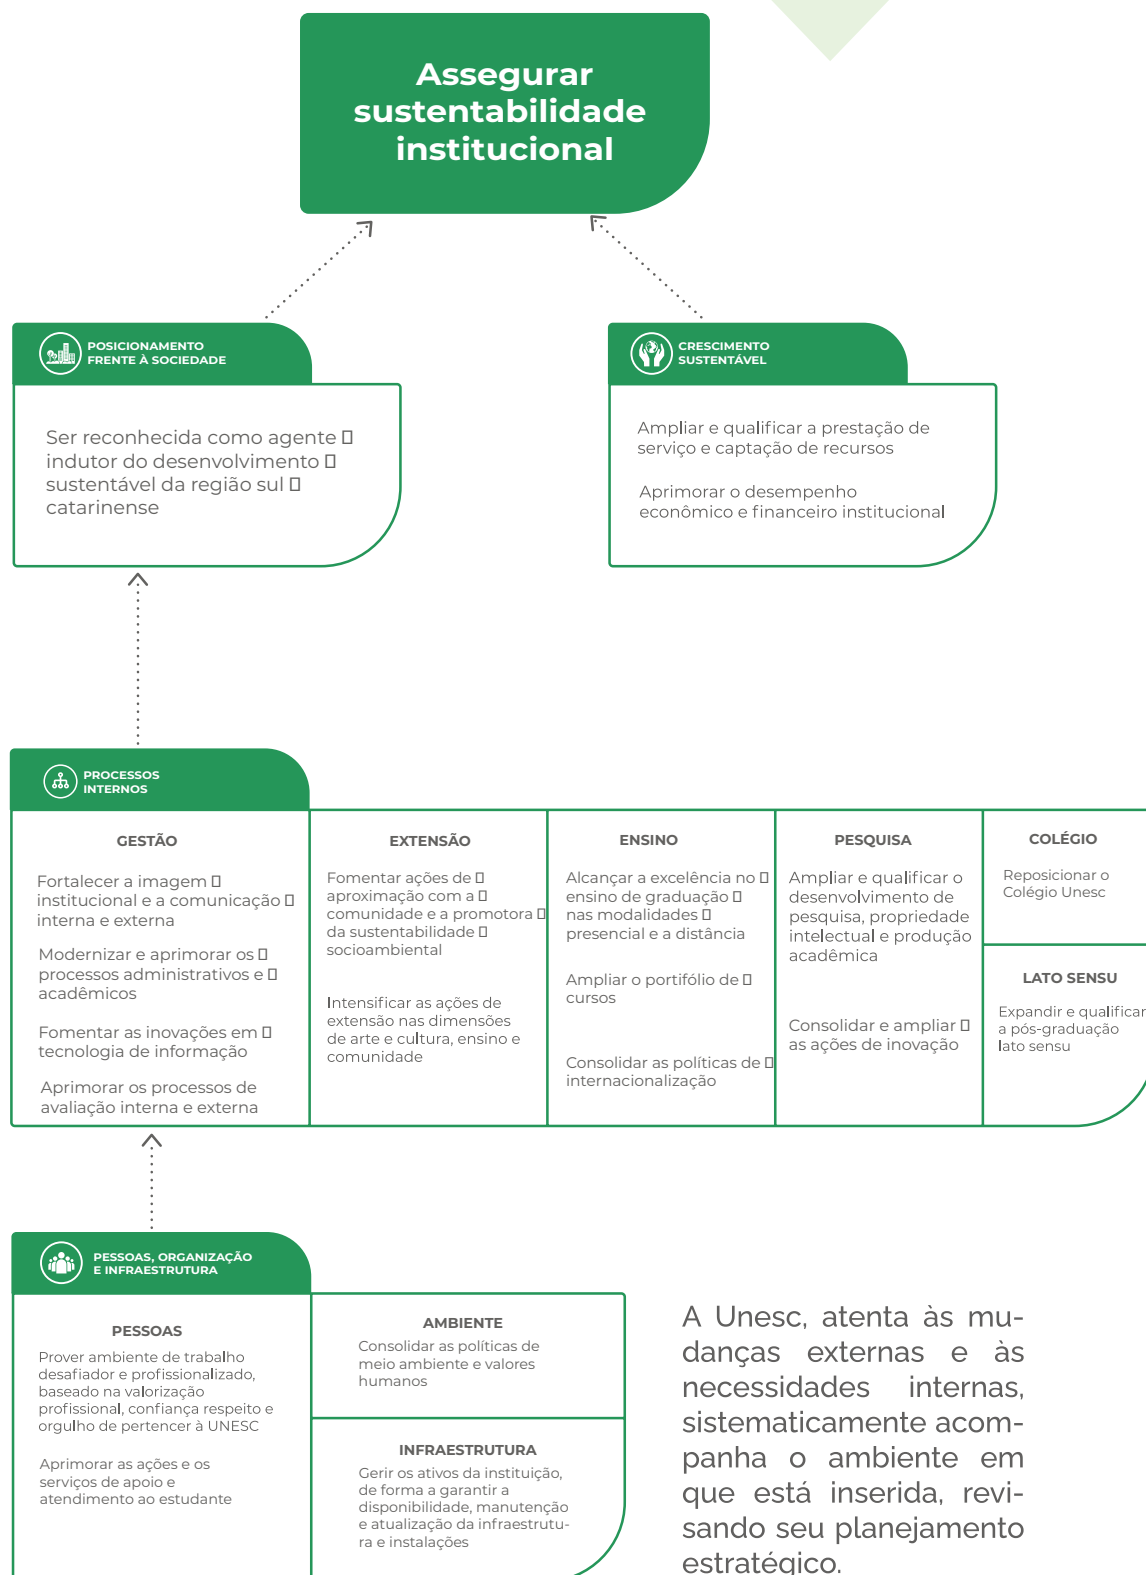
Assegurar sustentabilidade institucional

POSICIONAMENTO FRENTE À SOCIEDADE

Ser reconhecida como agente indutor do desenvolvimento sustentável da região sul catarinense

CRESCIMENTO SUSTENTÁVEL

Ampliar e qualificar a prestação de serviço e captação de recursos

Aprimorar o desempenho econômico e financeiro institucional

PROCESSOS INTERNOS

GESTÃO

Fortalecer a imagem institucional e a comunicação interna e externa

Modernizar e aprimorar os processos administrativos e acadêmicos

Fomentar as inovações em tecnologia de informação

Aprimorar os processos de avaliação interna e externa

EXTENSÃO

Fomentar ações de aproximação com a comunidade e a promotora da sustentabilidade socioambiental

Intensificar as ações de extensão nas dimensões de arte e cultura, ensino e comunidade

ENSINO

Alcançar a excelência no ensino de graduação nas modalidades presencial e a distância

Ampliar o portifólio de cursos

Consolidar as políticas de internacionalização

PESQUISA

Ampliar e qualificar o desenvolvimento de pesquisa, propriedade intelectual e produção acadêmica

Consolidar e ampliar as ações de inovação

COLÉGIO

Reposicionar o Colégio Unesc

LATO SENSU

Expandir e qualificar a pós-graduação lato sensu

PESSOAS, ORGANIZAÇÃO E INFRAESTRUTURA

PESSOAS

Prover ambiente de trabalho desafiador e profissionalizado, baseado na valorização profissional, confiança respeito e orgulho de pertencer à UNESC

Aprimorar as ações e os serviços de apoio e atendimento ao estudante

AMBIENTE

Consolidar as políticas de meio ambiente e valores humanos

INFRAESTRUTURA

Gerir os ativos da instituição, de forma a garantir a disponibilidade, manutenção e atualização da infraestrutura e instalações

A Unesc, atenta às mudanças externas e às necessidades internas, sistematicamente acompanha o ambiente em que está inserida, revisando seu planejamento estratégico.